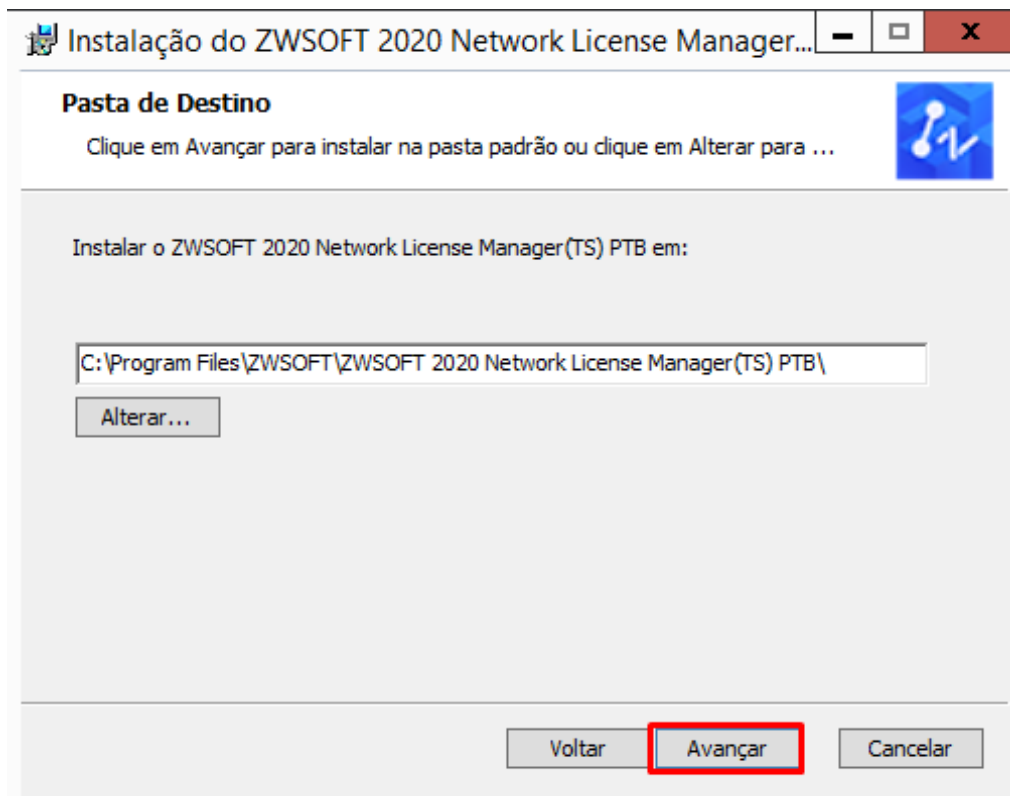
Instalação do ZWSOFT 2020 Network License Manager...

Pasta de Destino

Clique em Avançar para instalar na pasta padrão ou clique em Alterar para ...

Instalar o ZWSOFT 2020 Network License Manager(TS) PTB em:

C:\Program Files\ZWSOFT\ZWSOFT 2020 Network License Manager(TS) PTB\

Alterar...

Voltar

Avançar

Cancelar